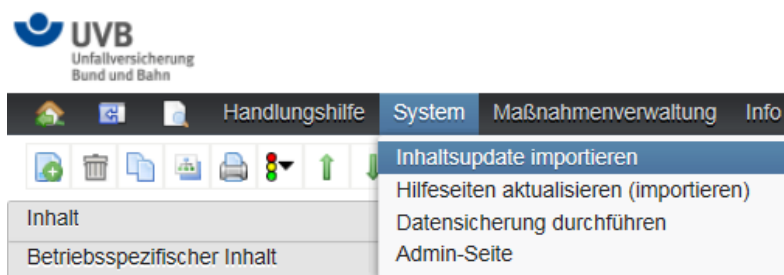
UVB
Unfallversicherung
Bund und Bahn

Handlungshilfe System Maßnahmenverwaltung Info

Inhaltsupdate importieren
Hilfeseiten aktualisieren (importieren)
Datensicherung durchführen
Admin-Seite

Inhalt
Betriebsspezifischer Inhalt